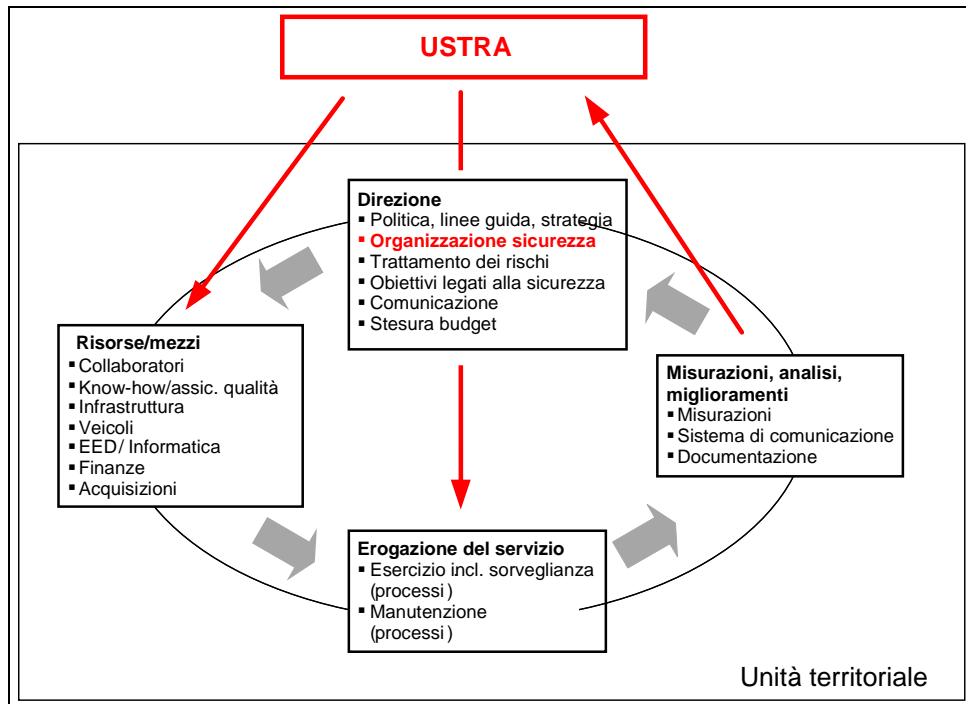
USTRA

Direzione
▪ Politica, linee guida, strategia
▪ Organizzazione sicurezza
▪ Trattamento dei rischi
▪ Obiettivi legati alla sicurezza
▪ Comunicazione
▪ Stesura budget

Risorse/mezzi
▪ Collaboratori
▪ Know-how/assic. qualità
▪ Infrastruttura
▪ Veicoli
▪ EED/ Informatica
▪ Finanze
▪ Acquisizioni

Misurazioni, analisi, miglioramenti
▪ Misurazioni
▪ Sistema di comunicazione
▪ Documentazione

Erogazione del servizio
▪ Esercizio incl. sorveglianza (processi)
▪ Manutenzione (processi)

Unità territoriale